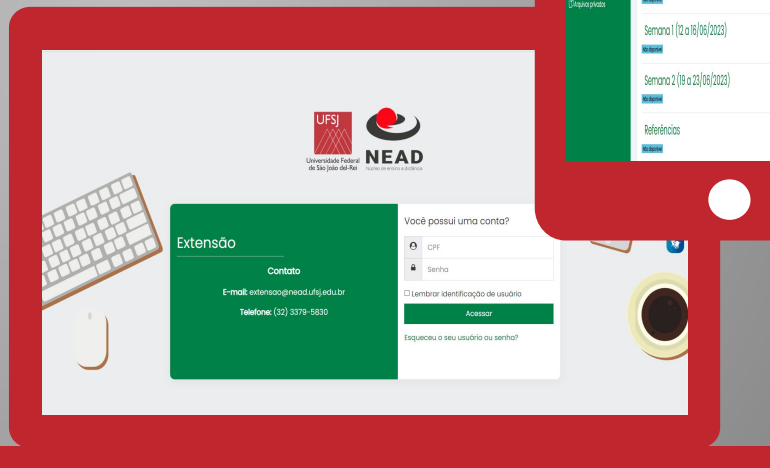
Arquivos privados

Semana 1 (12 a 16/06/2023)

Não disponível

Semana 2 (19 a 23/06/2023)

Não disponível

Referências

Não disponível

UFSJ
Universidade Federal de São João del-Rei

NEAD
Núcleo de ensino a distância

Extensão

Contato

E-mail: extensao@nead.ufsj.edu.br

Telefone: (32) 3379-5830

Você possui uma conta?

CPF

Senha

Lembrar identificação de usuário

Acessar

Esqueceu o seu usuário ou senha?